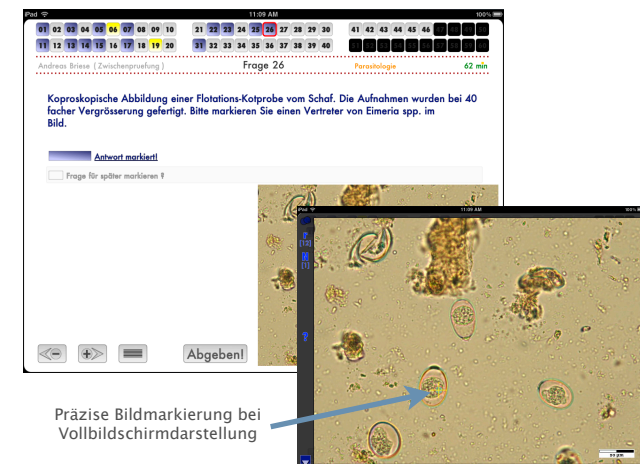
iPad 11:09 AM 100%

01 02 03 04 05 06 07 08 09 10
11 12 13 14 15 16 17 18 19 20
21 22 23 24 25 26 27 28 29 30
31 32 33 34 35 36 37 38 39 40
41 42 43 44 45 46

Andreas Briese ( Zwischenprüfung ) Frage 26 Parasitologie 62 min

Koproskopische Abbildung einer Flotations-Kotprobe vom Schaf. Die Aufnahmen wurden bei 40 facher Vergrösserung gefertigt. Bitte markieren Sie einen Vertreter von Eimeria spp. im Bild.

Antwort markiert!

Frage für später markieren ?

Abgeben!

iPad 11:09 AM

Präzise Bildmarkierung bei Vollbildschirmdarstellung